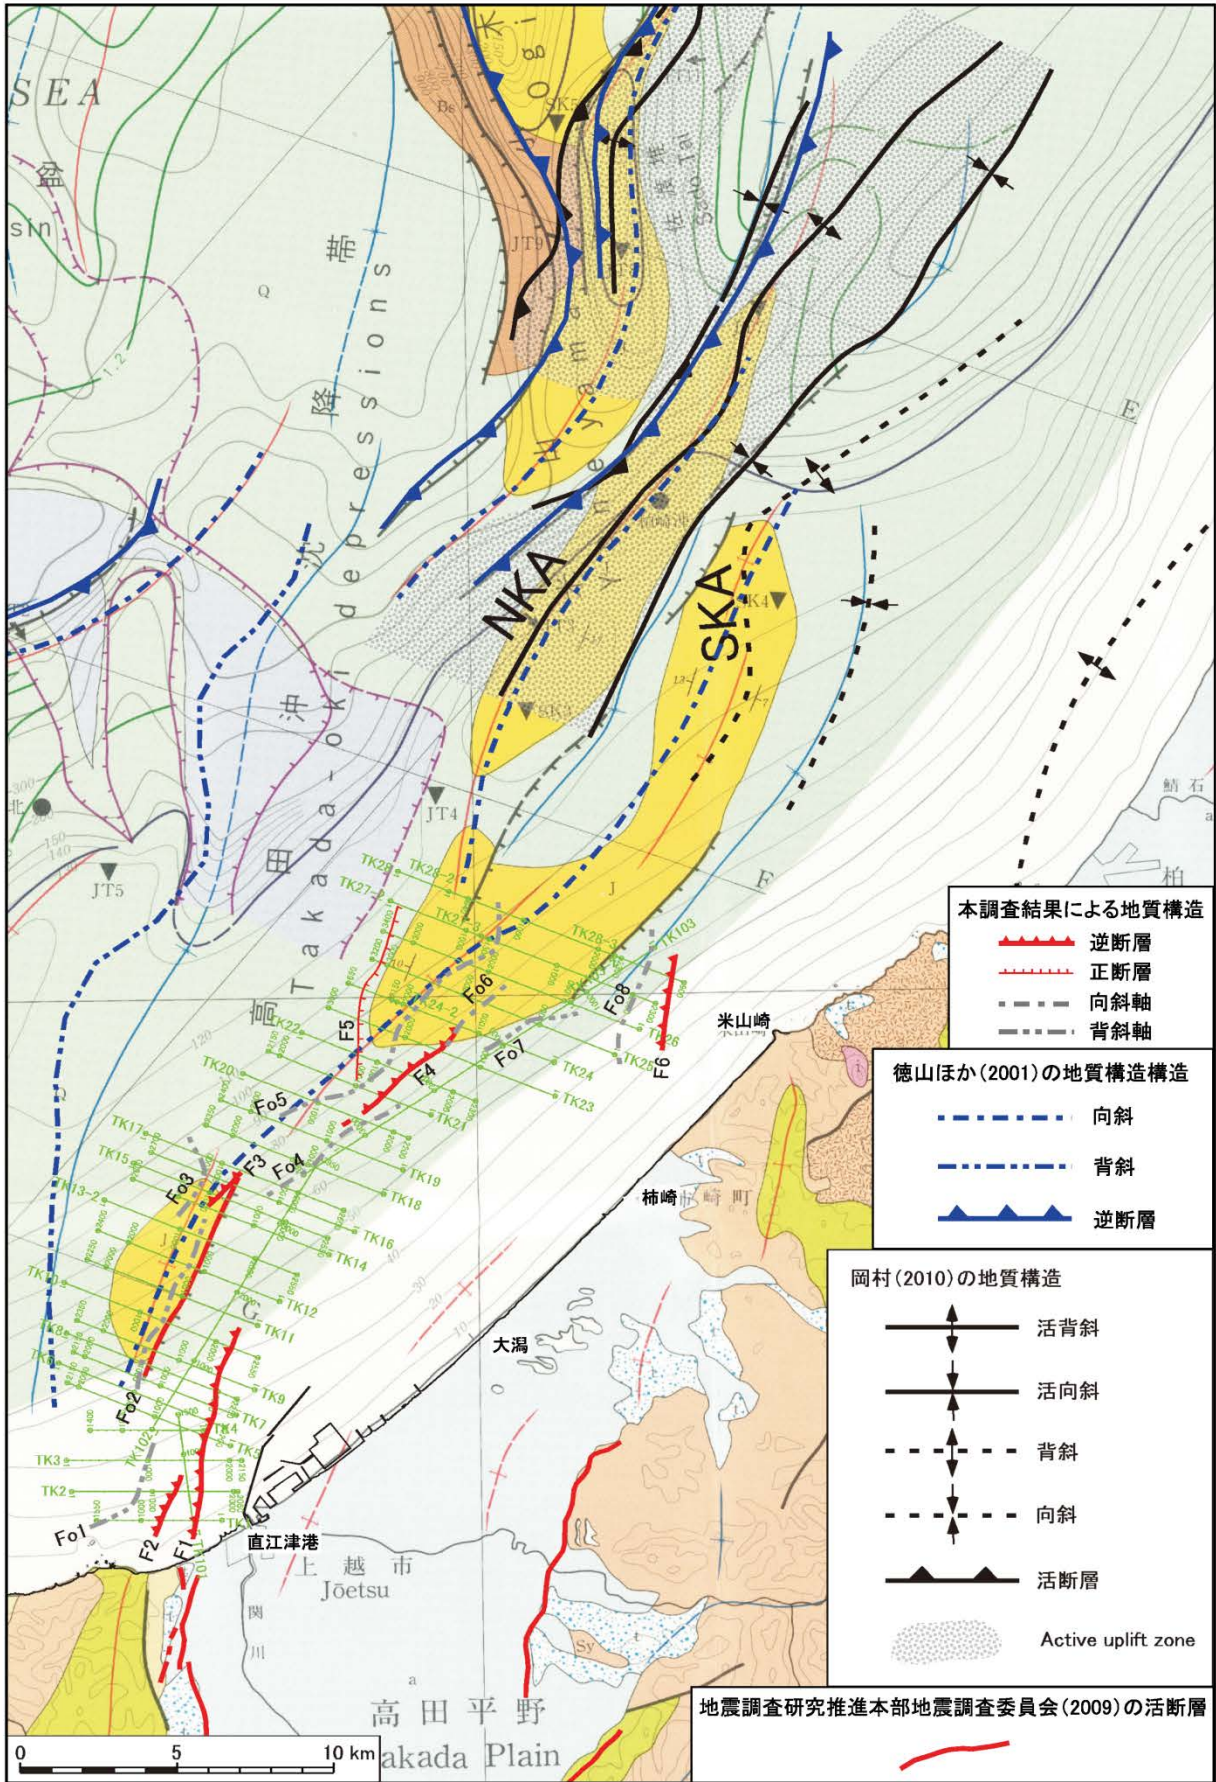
SEA
盆
sin
帯
Q
沈
降
depressions
高
田
沖
Takada-oki
JT4
JT5
JT9
SK5
SK3
SK4
NKA
SKA
E
F
J
G
Sado Tai
佐渡帯
Uj
Toyama
北
鯖石
柏
米山崎
柿崎
柿崎町
大潟
直江津港
上越市
Jōetsu
関川
高田平野
Takada Plain
Sy
TK28
TK26-2
TK27-2
TK28-3
TK103
TK22
TK24-2
TK20
TK21
TK23
TK24
TK25
TK17
TK15
TK13-2
TK19
TK18
TK16
TK14
TK12
TK11
TK9
TK8
TK7
TK5
TK4
TK3
TK2
TK102
TK101
TK1
F1
F2
F3
F4
F5
F6
Fo1
Fo2
Fo3
Fo4
Fo5
Fo6
Fo7
Fo8
0
5
10 km
本調査結果による地質構造
逆断層
正断層
向斜軸
背斜軸
徳山ほか(2001)の地質構造構造
向斜
背斜
逆断層
岡村(2010)の地質構造
活背斜
活向斜
背斜
向斜
活断層
Active uplift zone
地震調査研究推進本部地震調査委員会(2009)の活断層